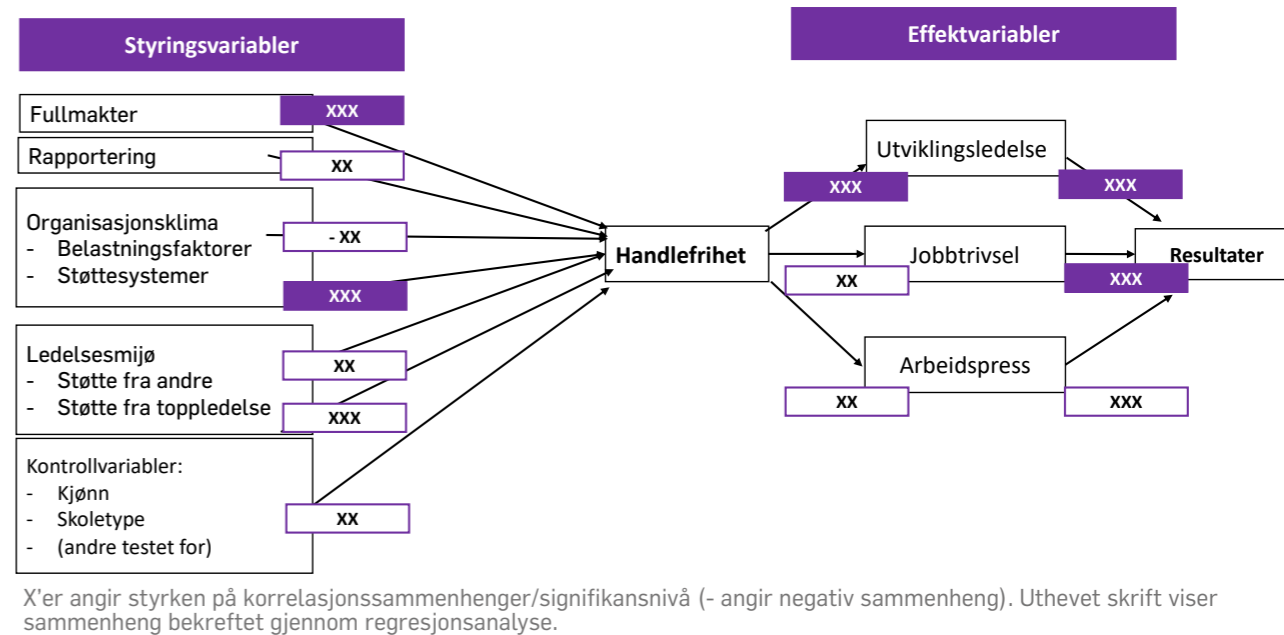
Styringsvariabler

Effektvariabler

Fullmakter
XXX

Rapportering
XX

Organisasjonsklima
- Belastningsfaktorer
- Støttesystemer
- XX
XXX

Ledelsesmijø
- Støtte fra andre
- Støtte fra toppledelse
XX
XXX

Kontrollvariabler:
- Kjønn
- Skoletype
- (andre testet for)
XX

Handlefrihet

Utviklingsledelse
XXX
XXX

Jobbtrivsel
XX
XXX

Arbeidspress
XX
XXX

Resultater

X'er angir styrken på korrelasjonssammenhenger/signifikansnivå (- angir negativ sammenheng). Uthevet skrift viser sammenheng bekreftet gjennom regresjonsanalyse.